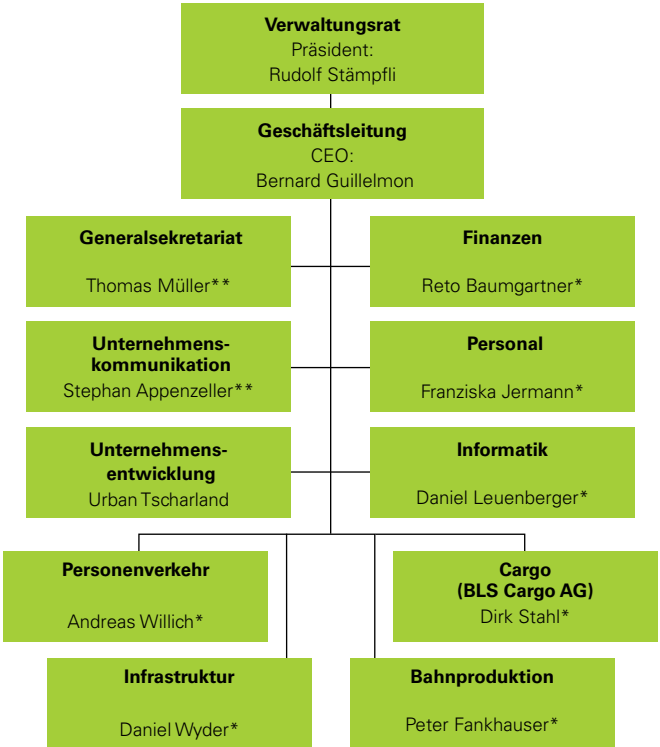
Verwaltungsrat
Präsident:
Rudolf Stämpfli

Geschäftsleitung
CEO:
Bernard Guillelmon

Generalsekretariat
Thomas Müller**

Finanzen
Reto Baumgartner*

Unternehmenskommunikation
Stephan Appenzeller**

Personal
Franziska Jermann*

Unternehmensentwicklung
Urban Tscharland

Informatik
Daniel Leuenberger*

Personenverkehr
Andreas Willich*

Cargo
(BLS Cargo AG)
Dirk Stahl*

Infrastruktur
Daniel Wyder*

Bahnproduktion
Peter Fankhauser*